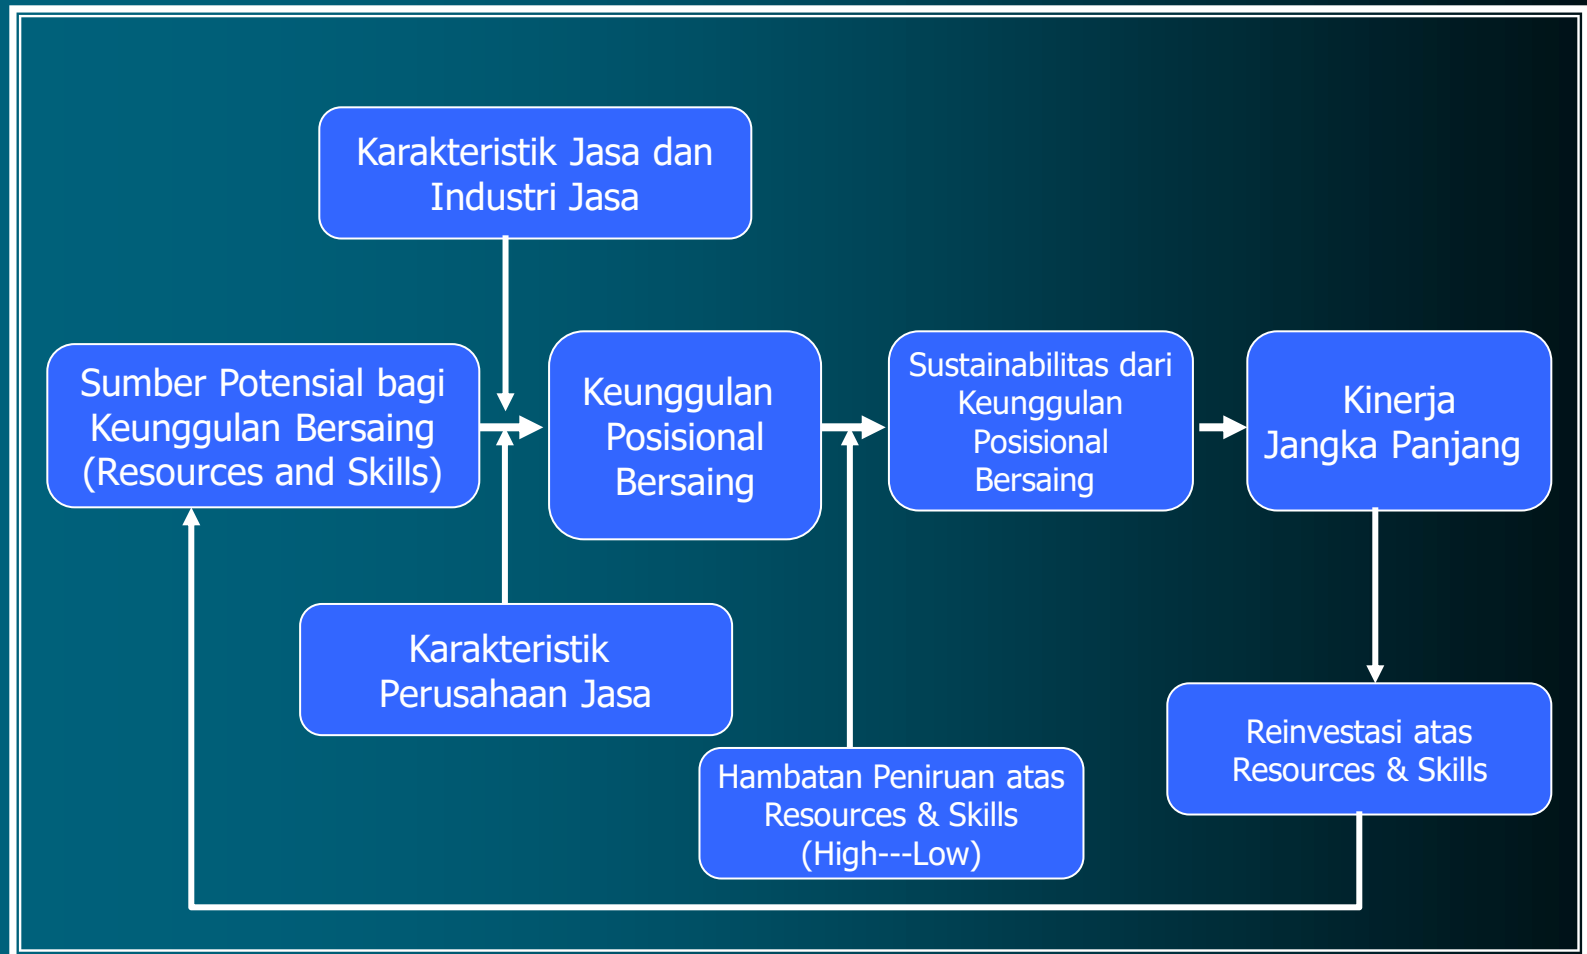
Karakteristik Jasa dan Industri Jasa

Sumber Potensial bagi Keunggulan Bersaing (Resources and Skills)

Keunggulan Posisional Bersaing

Sustainabilitas dari Keunggulan Posisional Bersaing

Kinerja Jangka Panjang

Karakteristik Perusahaan Jasa

Hambatan Peniruan atas Resources & Skills (High---Low)

Reinvestasi atas Resources & Skills